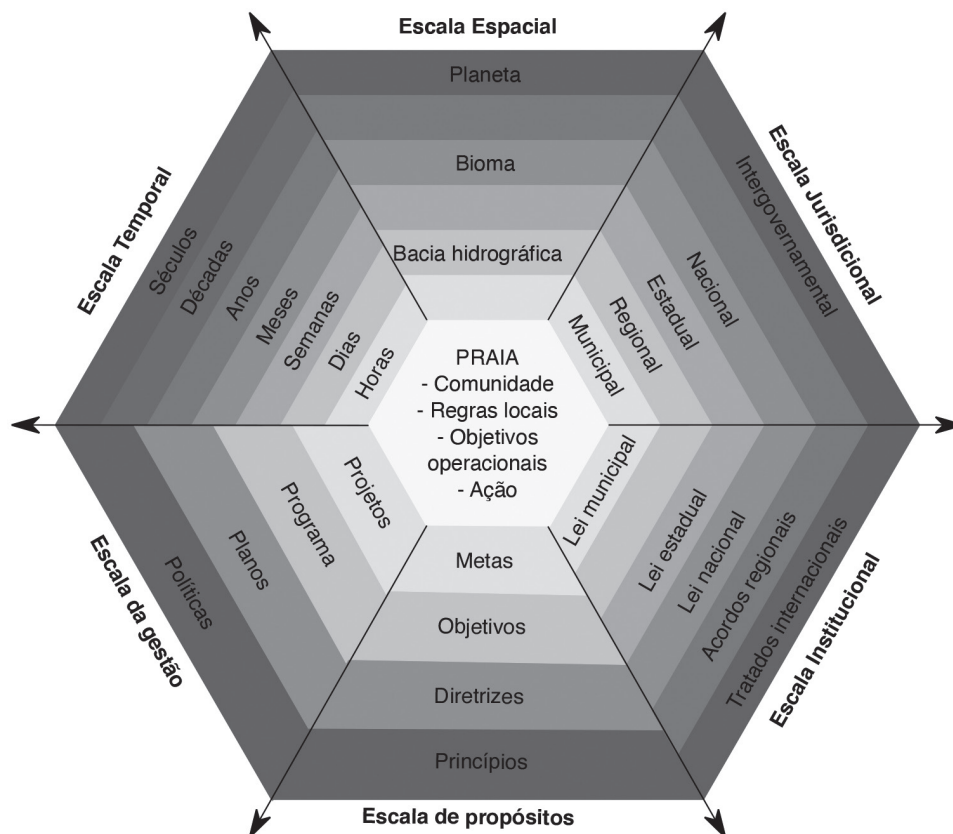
Escala Espacial

Planeta

Bioma

Bacia hidrográfica

Escala Jurisdicional

Intergovernamental

Nacional

Estadual

Regional

Municipal

Escala Temporal

Séculos

Décadas

Anos

Meses

Semanas

Dias

Horas

PRAIA
- Comunidade
- Regras locais
- Objetivos operacionais
- Ação

Escala da gestão

Políticas

Planos

Programa

Projetos

Escala Institucional

Tratados internacionais

Acordos regionais

Lei nacional

Lei estadual

Lei municipal

Metas

Objetivos

Diretrizes

Princípios

Escala de propósitos